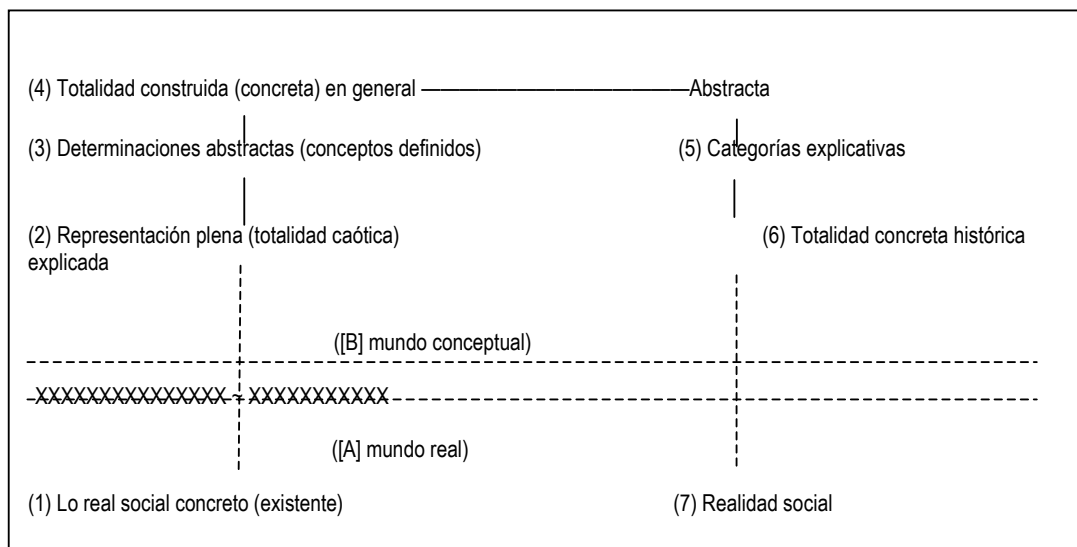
(4) Totalidad construida (concreta) en general ——————————— Abstracta

(3) Determinaciones abstractas (conceptos definidos)

(5) Categorías explicativas

(2) Representación plena (totalidad caótica)

(6) Totalidad concreta histórica explicada

([B] mundo conceptual)

XXXXXXXXXXXXXXX XXXXXXXXXXX

([A] mundo real)

(1) Lo real social concreto (existente)

(7) Realidad social